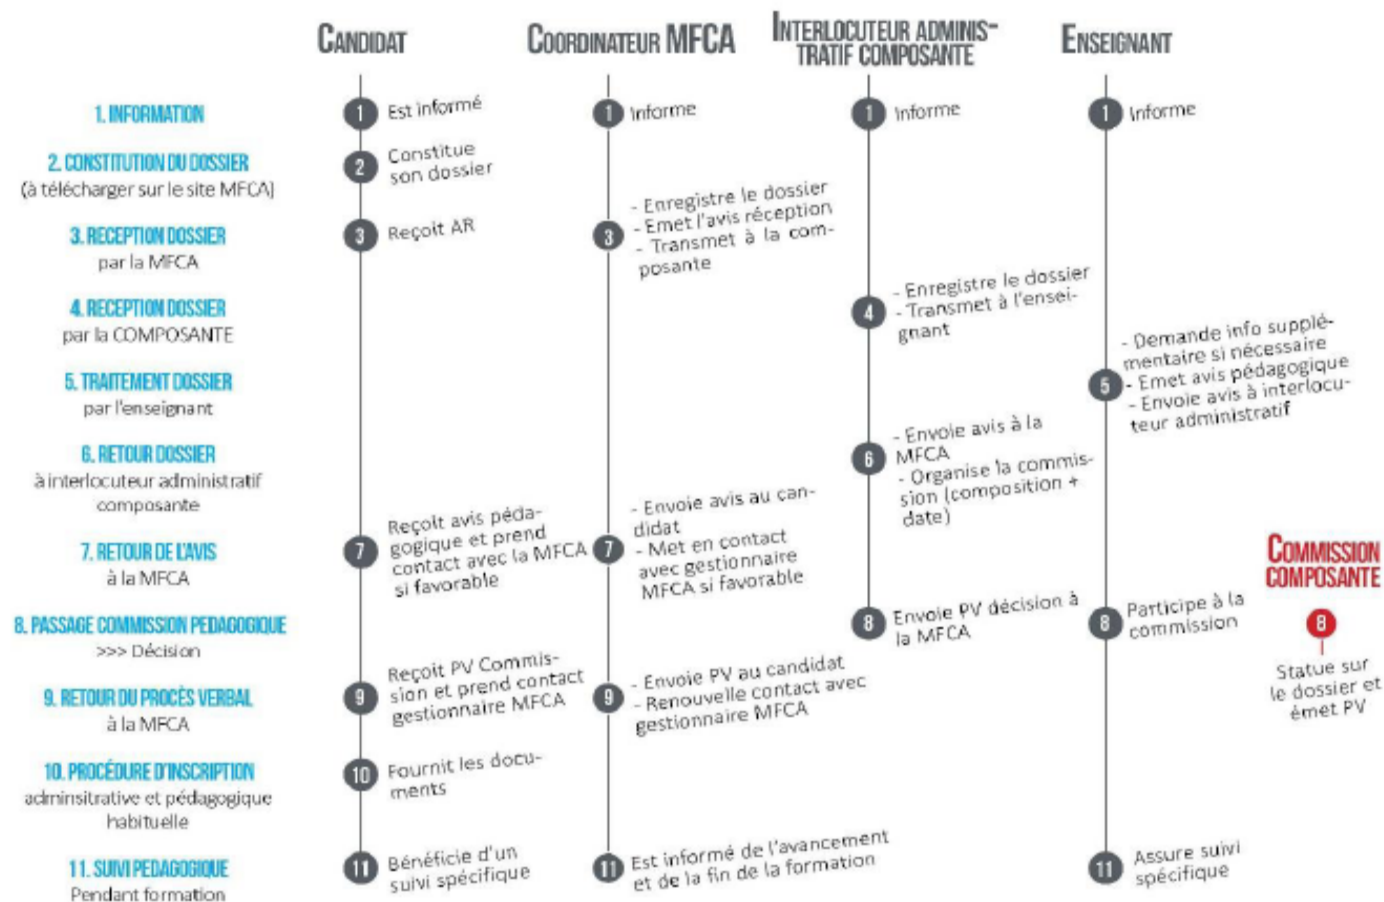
CANDIDAT
COORDINATEUR MFCA
INTERLOCUTEUR ADMINISTRATIF COMPOSANTE
ENSEIGNANT

1. INFORMATION
1 Est informé
1 Informe
1 Informe
1 Informe

2. CONSTITUTION DU DOSSIER
(à télécharger sur le site MFCA)
2 Constitue son dossier

3. RECEPTION DOSSIER
par la MFCA
3 Reçoit AR
3 - Enregistre le dossier
- Emet l'avis réception
- Transmet à la composante

4. RECEPTION DOSSIER
par la COMPOSANTE
4 - Enregistre le dossier
- Transmet à l'enseignant

5. TRAITEMENT DOSSIER
par l'enseignant
5 - Demande info supplémentaire si nécessaire
- Emet avis pédagogique
- Envoie avis à interlocuteur administratif

6. RETOUR DOSSIER
à interlocuteur administratif composante
6 - Envoie avis à la MFCA
- Organise la commission (composition + date)

7. RETOUR DE L'AVIS
à la MFCA
7 Reçoit avis pédagogique et prend contact avec la MFCA si favorable
7 - Envoie avis au candidat
- Met en contact avec gestionnaire MFCA si favorable

COMMISSION COMPOSANTE

8. PASSAGE COMMISSION PEDAGOGIQUE
>>> Décision
8 Envoie PV décision à la MFCA
8 Participe à la commission
8 Statue sur le dossier et émet PV

9. RETOUR DU PROCÈS VERBAL
à la MFCA
9 Reçoit PV Commission et prend contact gestionnaire MFCA
9 - Envoie PV au candidat
- Renouvelle contact avec gestionnaire MFCA

10. PROCÉDURE D'INSCRIPTION
administrative et pédagogique habituelle
10 Fournit les documents

11. SUIVI PEDAGOGIQUE
Pendant formation
11 Bénéficie d'un suivi spécifique
11 Est informé de l'avancement et de la fin de la formation
11 Assure suivi spécifique